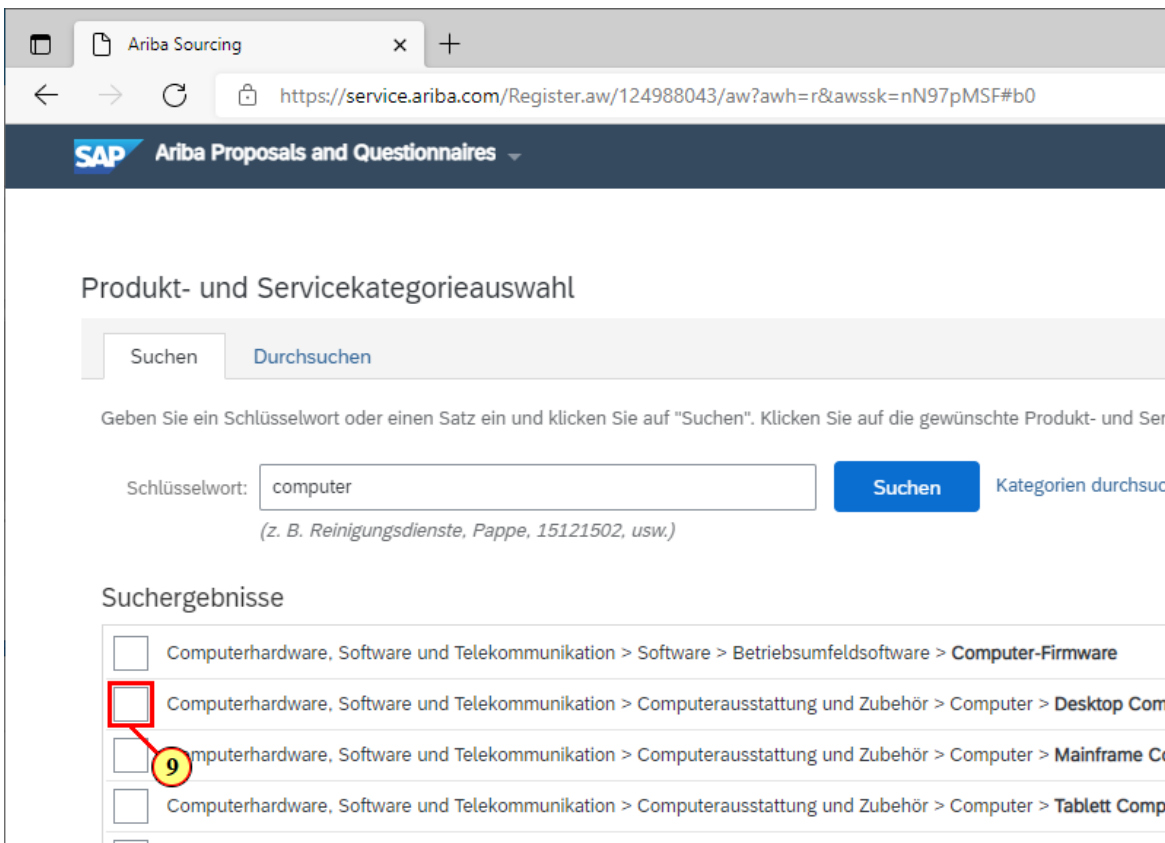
Ariba Sourcing

https://service.ariba.com/Register.aw/124988043/aw?awh=r&awssk=nN97pMSF#b0

SAP Ariba Proposals and Questionnaires

Produkt- und Servicekategorieauswahl

Suchen | Durchsuchen

Geben Sie ein Schlüsselwort oder einen Satz ein und klicken Sie auf "Suchen". Klicken Sie auf die gewünschte Produkt- und Ser

Schlüsselwort: computer | Suchen | Kategorien durchsuc

(z. B. Reinigungsdienste, Pappe, 15121502, usw.)

Suchergebnisse

Computerhardware, Software und Telekommunikation > Software > Betriebsumfeldsoftware > **Computer-Firmware**

Computerhardware, Software und Telekommunikation > Computerausstattung und Zubehör > Computer > **Desktop Com**

9

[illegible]mputerhardware, Software und Telekommunikation > Computerausstattung und Zubehör > Computer > **Mainframe Co**

Computerhardware, Software und Telekommunikation > Computerausstattung und Zubehör > Computer > **Tablett Comp**